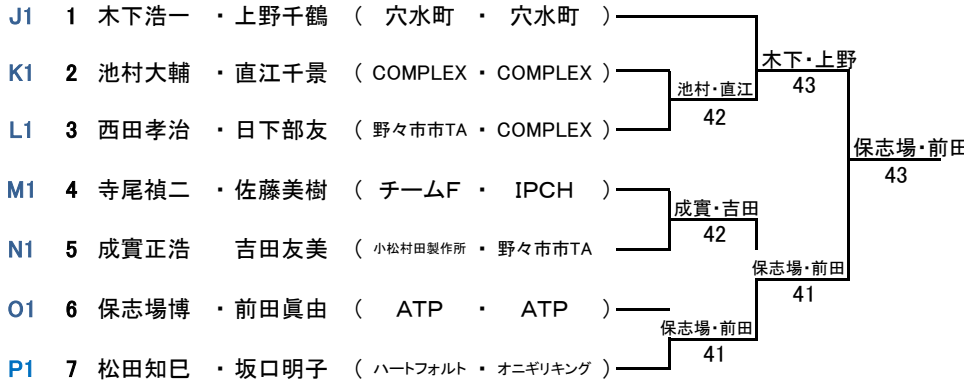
J1 1 木下浩一 ・上野千鶴 （ 穴水町 ・ 穴水町 ）
K1 2 池村大輔 ・直江千景 （ COMPLEX ・ COMPLEX ）
L1 3 西田孝治 ・日下部友 （ 野々市市TA ・ COMPLEX ）
M1 4 寺尾禎二 ・佐藤美樹 （ チームF ・ IPCH ）
N1 5 成實正浩 吉田友美 （ 小松村田製作所 ・ 野々市市TA ）
O1 6 保志場博 ・前田眞由 （ ATP ・ ATP ）
P1 7 松田知巳 ・坂口明子 （ ハートフォルト ・ オニギリキング ）

池村・直江
42

木下・上野
43

成實・吉田
42

保志場・前田
41

保志場・前田
41

保志場・前田
43